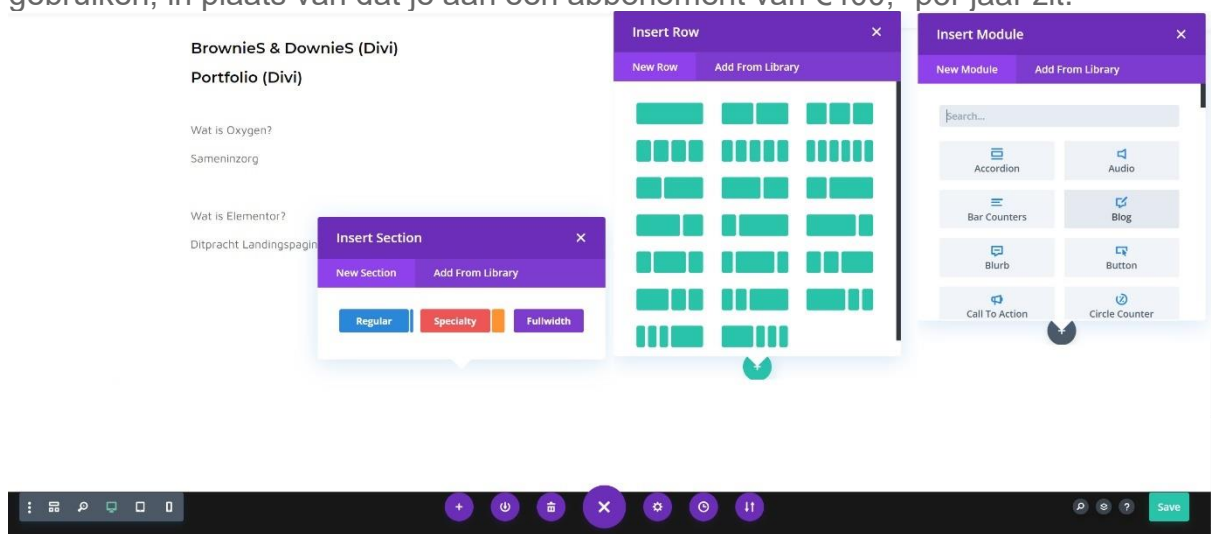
gebruiken, in plaats van dat je aan een abbonement van €100,- per jaar zit.

BrownieS & DownieS (Divi)

Portfolio (Divi)

Wat is Oxygen?

Sameninzorg

Wat is Elementor?

Ditpracht Landingspagin

Insert Section ×

New Section Add From Library

Regular Specialty Fullwidth

Insert Row ×

New Row Add From Library

Insert Module ×

New Module Add From Library

Search...

Accordion

Audio

Bar Counters

Blog

Blurb

Button

Call To Action

Circle Counter

Save